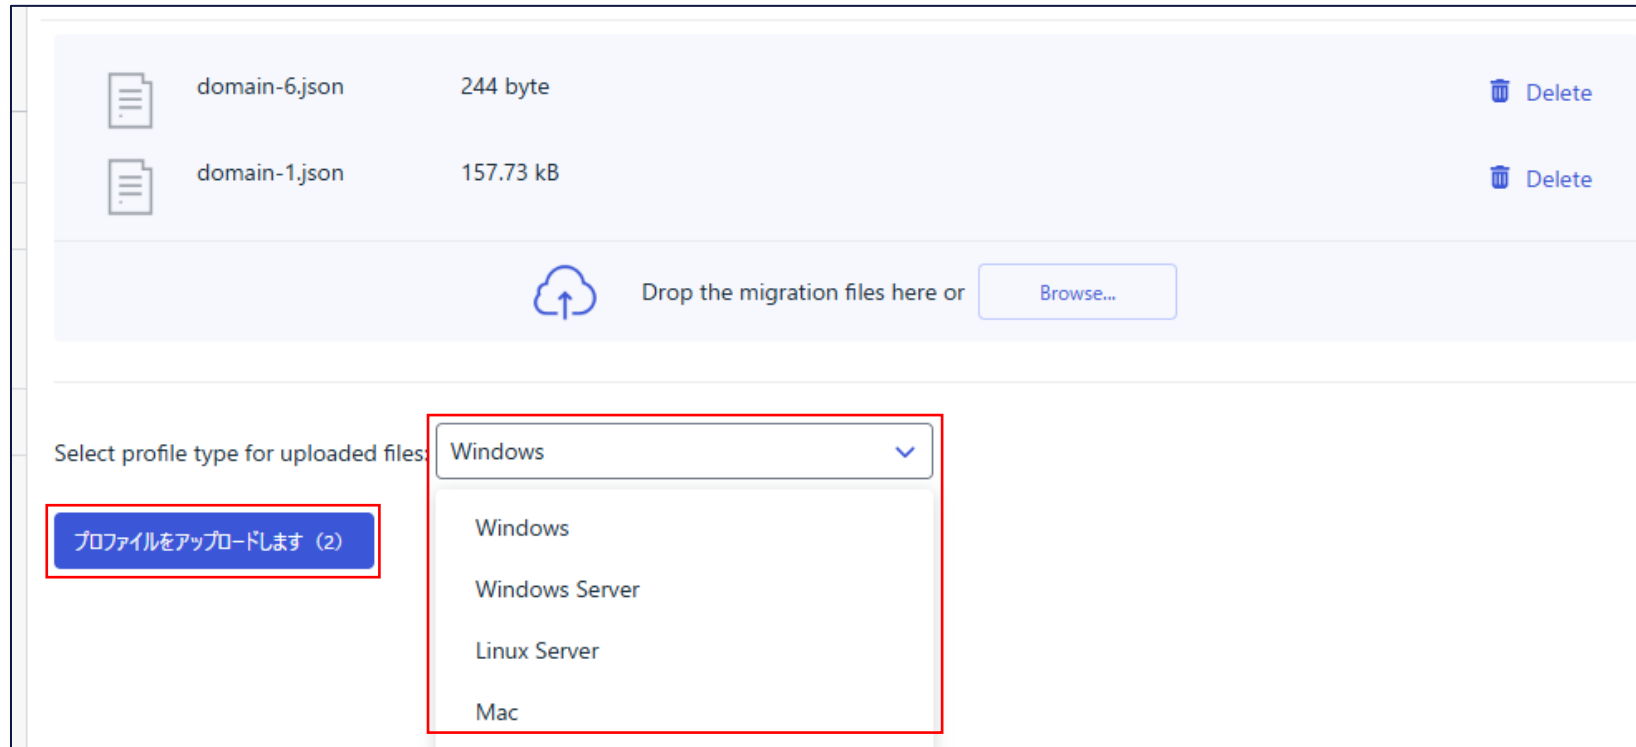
domain-6.json 244 byte Delete

domain-1.json 157.73 kB Delete

Drop the migration files here or Browse...

Select profile type for uploaded files: Windows

プロファイルをアップロードします（2）

Windows

Windows Server

Linux Server

Mac